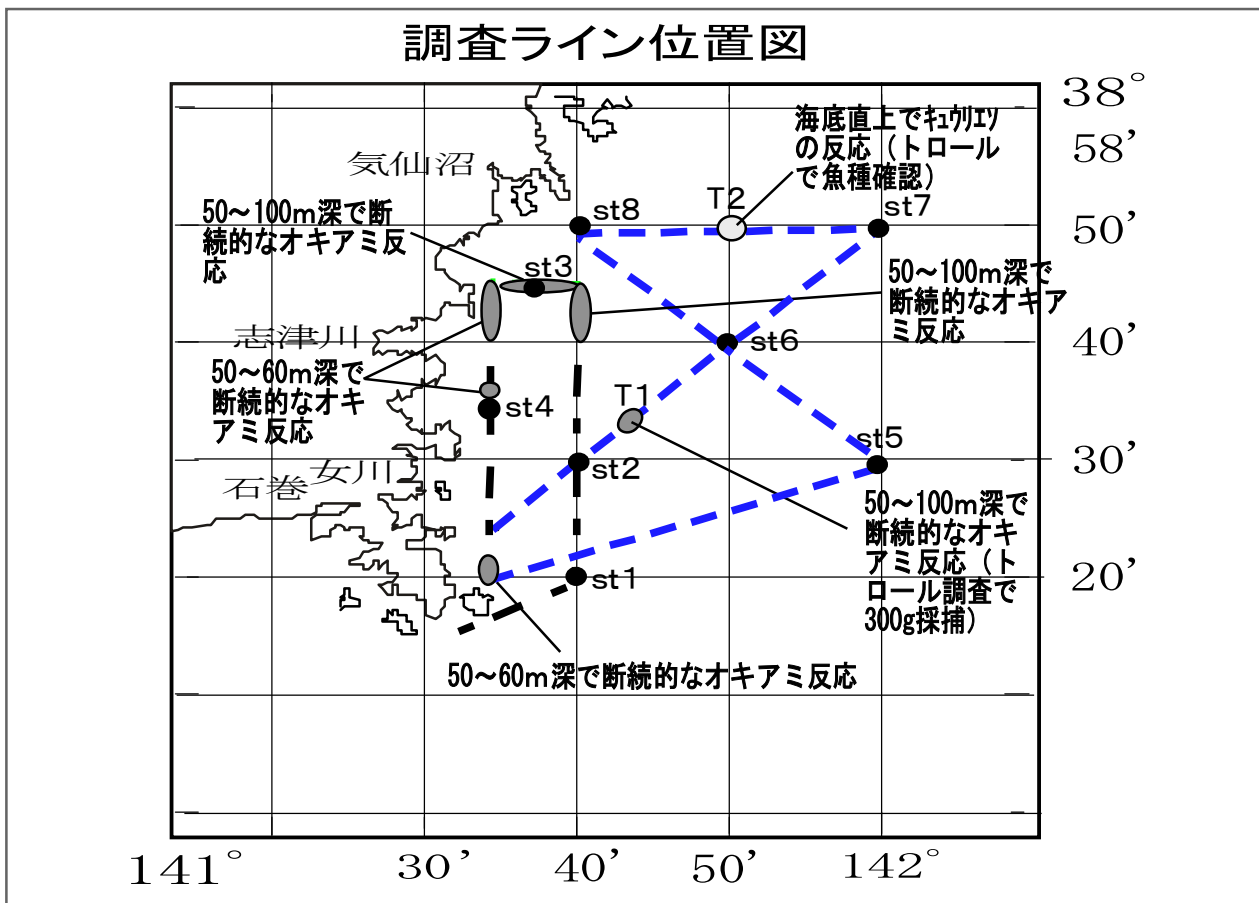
調査ライン位置図

38°
58’
50’
40’
30’
20’

気仙沼
志津川
石巻
女川

海底直上でｷｭｳﾘｴｿ の反応（トロールで魚種確認）

50～100m深で断続的なオキアミ反応

50～100m深で断続的なオキアミ反応

50～60m深で断続的なオキアミ反応

50～100m深で断続的なオキアミ反応（トロール調査で300g採捕）

50～60m深で断続的なオキアミ反応

st8
T2
st7
st3
st6
st4
T1
st5
st2
st1

141°
30’
40’
50’
142°